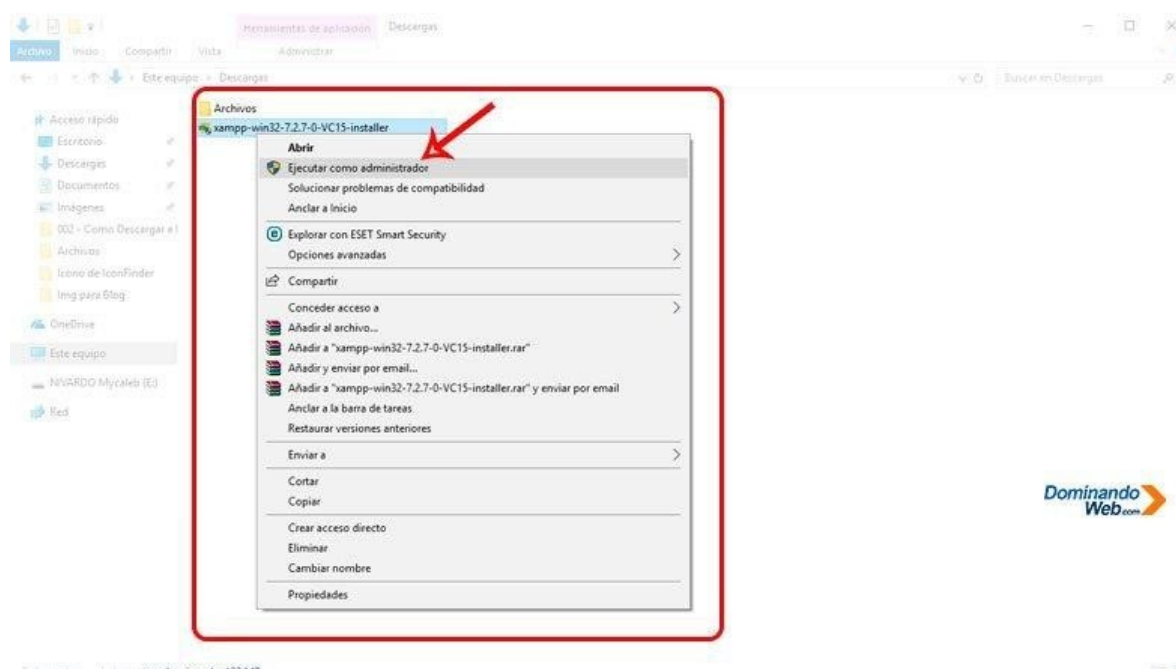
Herramientas de aplicación Descargas

Archivo Inicio Compartir Vista Administrar

Este equipo > Descargas

Buscar en Descargas

Acceso rápido
Escritorio
Descargas
Documentos
Imágenes
002 - Como Descargar e I
Archivos
Icono de IconFinder
Img para Blog
OneDrive
Este equipo
NIVARDO Mycaleb (E:)
Red

Archivos
xampp-win32-7.2.7-0-VC15-installer

Abrir
Ejecutar como administrador
Solucionar problemas de compatibilidad
Anclar a Inicio
Explorar con ESET Smart Security
Opciones avanzadas
Compartir
Conceder acceso a
Añadir al archivo...
Añadir a "xampp-win32-7.2.7-0-VC15-installer.rar"
Añadir y enviar por email...
Añadir a "xampp-win32-7.2.7-0-VC15-installer.rar" y enviar por email
Anclar a la barra de tareas
Restaurar versiones anteriores
Enviar a
Cortar
Copiar
Crear acceso directo
Eliminar
Cambiar nombre
Propiedades

Dominando Web.com

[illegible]